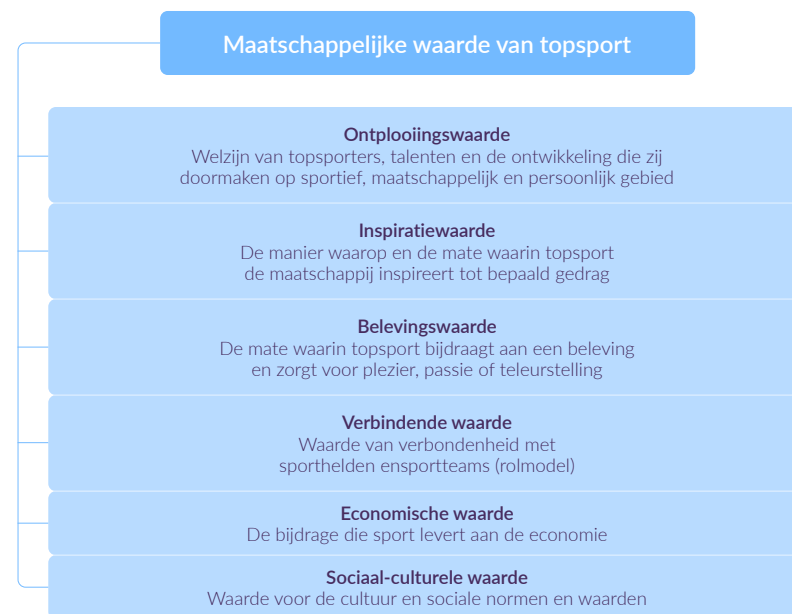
Maatschappelijke waarde van topsport

Ontplooiingswaarde
Welzijn van topsporters, talenten en de ontwikkeling die zij doormaken op sportief, maatschappelijk en persoonlijk gebied

Inspiratiewaarde
De manier waarop en de mate waarin topsport de maatschappij inspireert tot bepaald gedrag

Belevingswaarde
De mate waarin topsport bijdraagt aan een beleving en zorgt voor plezier, passie of teleurstelling

Verbindende waarde
Waarde van verbondenheid met sporthelden ensportteams (rolmodel)

Economische waarde
De bijdrage die sport levert aan de economie

Sociaal-culturele waarde
Waarde voor de cultuur en sociale normen en waarden